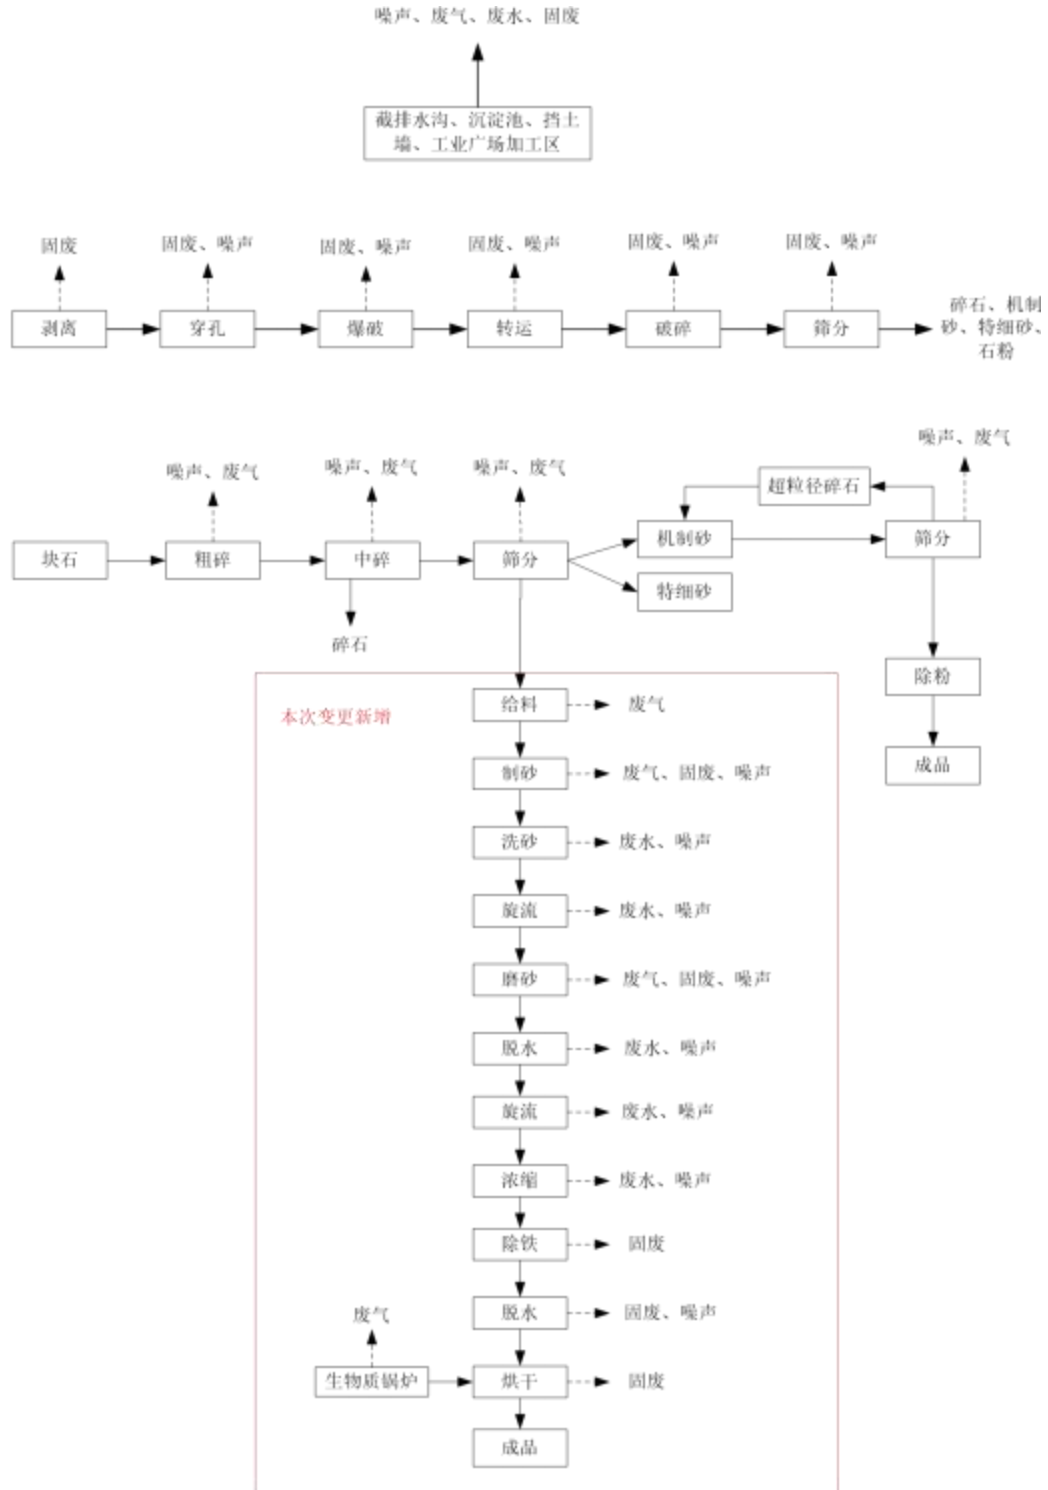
噪声、废气、废水、固废

截排水沟、沉淀池、挡土墙、工业广场加工区

固废
固废、噪声
固废、噪声
固废、噪声
固废、噪声
固废、噪声

剥离
穿孔
爆破
转运
破碎
筛分
碎石、机制砂、特细砂、石粉

噪声、废气
噪声、废气
噪声、废气
噪声、废气

超粒径碎石

块石
粗碎
中碎
筛分
机制砂
特细砂
筛分

碎石

除粉
成品

本次变更新增

给料
废气
制砂
废气、固废、噪声
洗砂
废水、噪声
旋流
废水、噪声
磨砂
废气、固废、噪声
脱水
废水、噪声
旋流
废水、噪声
浓缩
废水、噪声
除铁
固废
脱水
固废、噪声
废气
生物质锅炉
烘干
固废
成品